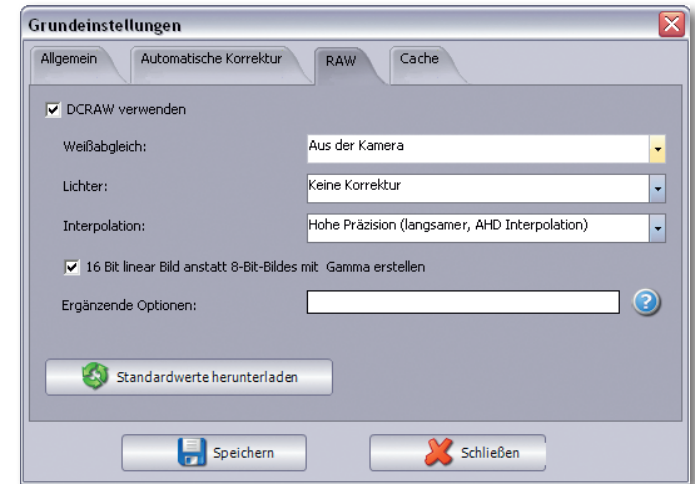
Grundeinstellungen

Allgemein | Automatische Korrektur | RAW | Cache

DCRAW verwenden

Weißabgleich: Aus der Kamera

Lichter: Keine Korrektur

Interpolation: Hohe Präzision (langsamer, AHD Interpolation)

16 Bit linear Bild anstatt 8-Bit-Bildes mit Gamma erstellen

Ergänzende Optionen:

Standardwerte herunterladen

Speichern

Schließen